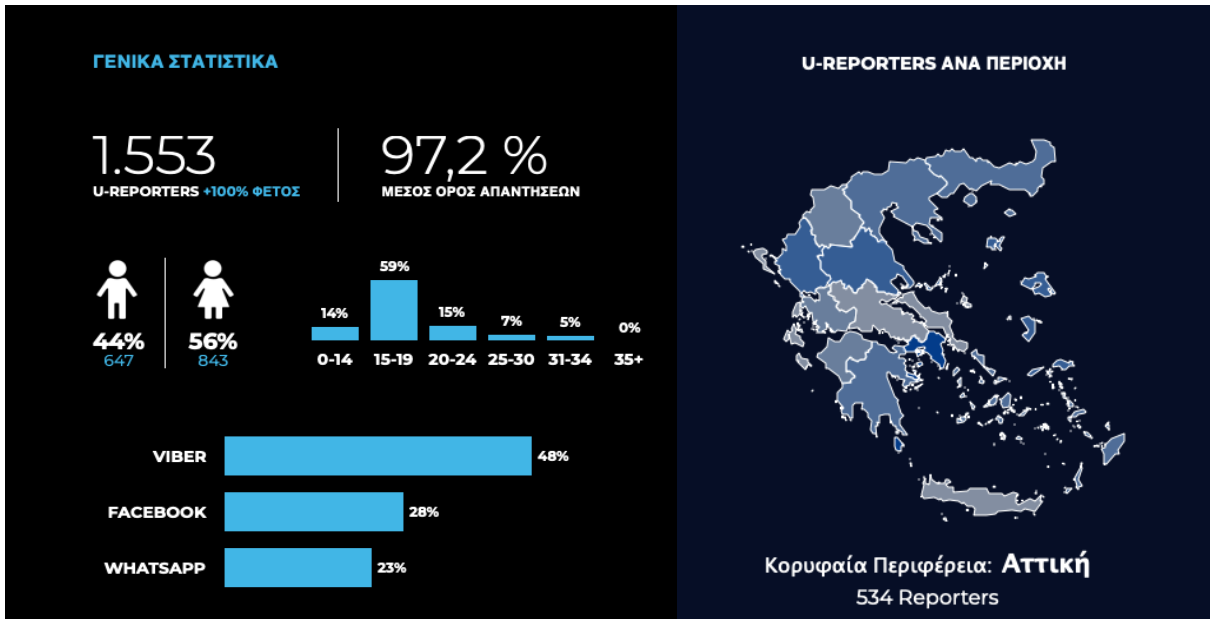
ΓΕΝΙΚΑ ΣΤΑΤΙΣΤΙΚΑ

1.553
U-REPORTERS +100% ΦΕΤΟΣ

97,2 %
ΜΕΣΟΣ ΟΡΟΣ ΑΠΑΝΤΗΣΕΩΝ

44%
647

56%
843

14%
0-14

59%
15-19

15%
20-24

7%
25-30

5%
31-34

0%
35+

VIBER 48%

FACEBOOK 28%

WHATSAPP 23%

U-REPORTERS ΑΝΑ ΠΕΡΙΟΧΗ

Κορυφαία Περιφέρεια: Αττική
534 Reporters